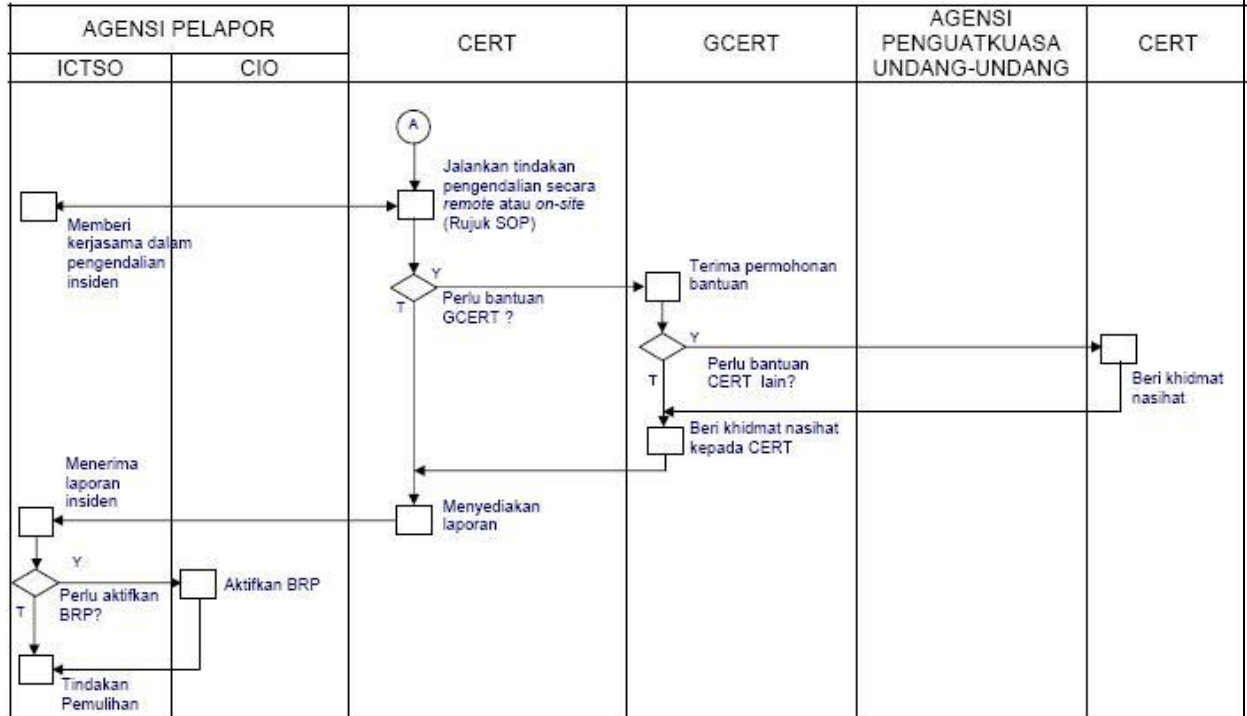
| AGENSI PELAPOR | | CERT | GCERT | AGENSI PENGUATKUASA UNDANG-UNDANG | CERT |
|---|---|---|---|---|---|
| ICTSO | CIO | | | | |

A

Jalankan tindakan pengendalian secara *remote* atau *on-site* (Rujuk SOP)

Memberi kerjasama dalam pengendalian insiden

Y

T

Perlu bantuan GCERT ?

Terima permohonan bantuan

Y

T

Perlu bantuan CERT lain?

Beri khidmat nasihat

Beri khidmat nasihat kepada CERT

Menerima laporan insiden

Menyediakan laporan

Y

T

Perlu aktifkan BRP?

Aktifkan BRP

Tindakan Pemulihan